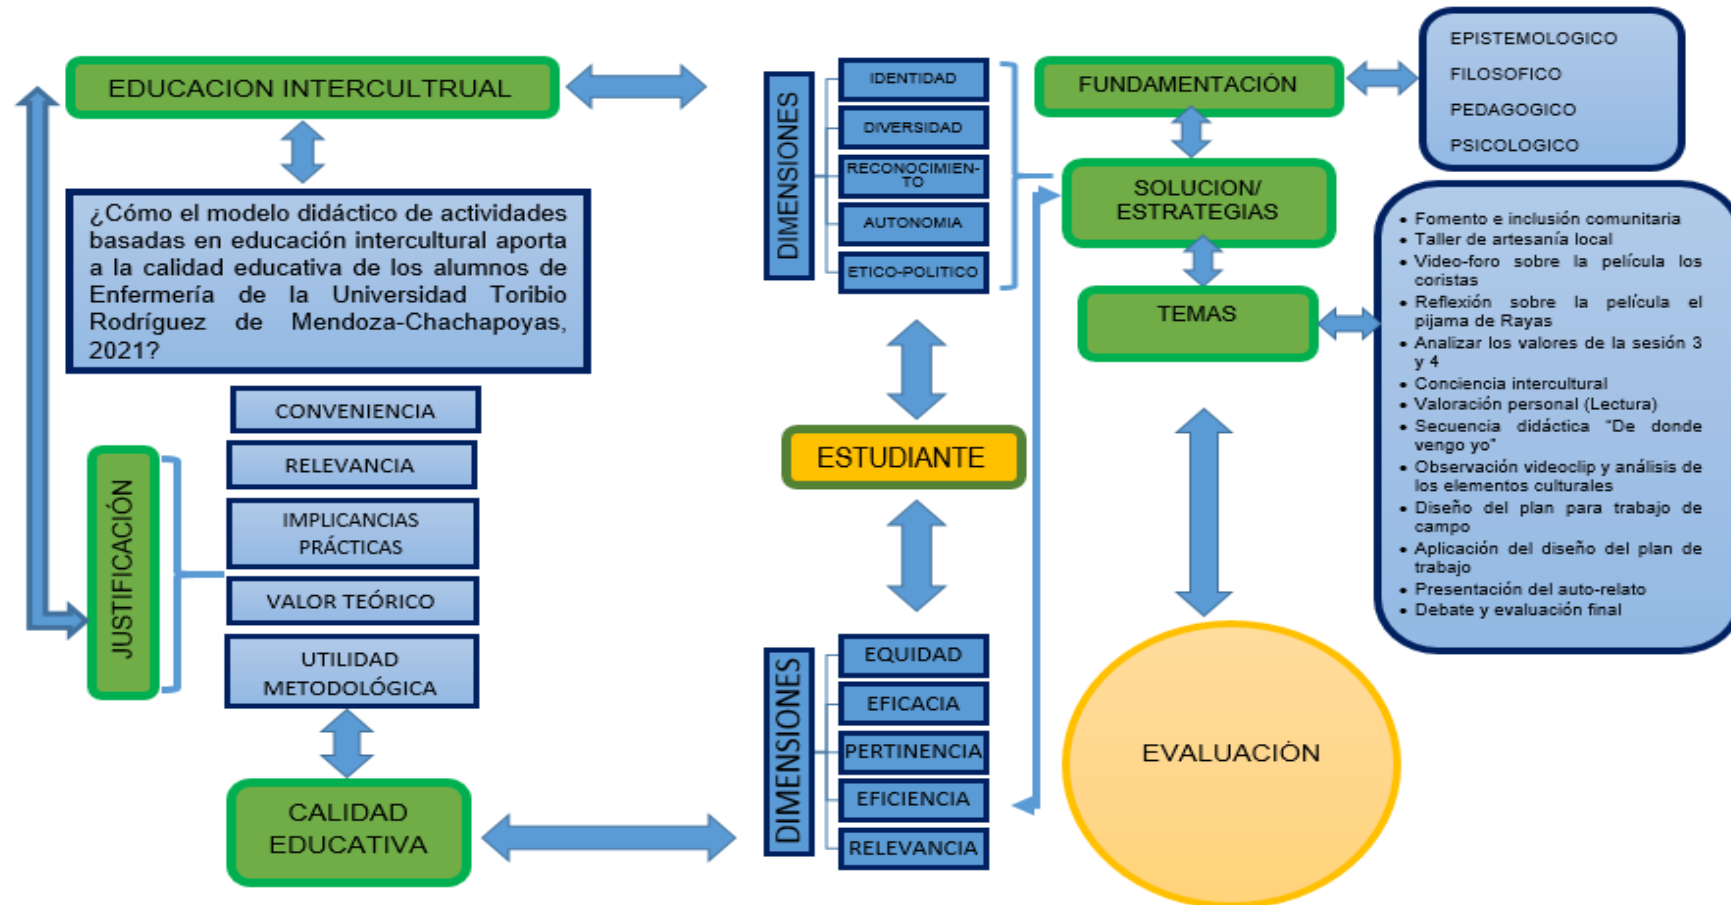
EDUCACION INTERCULTRUAL

¿Cómo el modelo didáctico de actividades basadas en educación intercultural aporta a la calidad educativa de los alumnos de Enfermería de la Universidad Toribio Rodríguez de Mendoza-Chachapoyas, 2021?

JUSTIFICACIÓN

CONVENIENCIA

RELEVANCIA

IMPLICANCIAS PRÁCTICAS

VALOR TEÓRICO

UTILIDAD METODOLÓGICA

CALIDAD EDUCATIVA

DIMENSIONES

IDENTIDAD

DIVERSIDAD

RECONOCIMIEN-TO

AUTONOMIA

ETICO-POLITICO

ESTUDIANTE

DIMENSIONES

EQUIDAD

EFICACIA

PERTINENCIA

EFICIENCIA

RELEVANCIA

FUNDAMENTACIÓN

EPISTEMOLOGICO
FILOSOFICO
PEDAGOGICO
PSICOLOGICO

SOLUCION/ ESTRATEGIAS

TEMAS

- Fomento e inclusión comunitaria
- Taller de artesanía local
- Video-foro sobre la película los coristas
- Reflexión sobre la película el pijama de Rayas
- Analizar los valores de la sesión 3 y 4
- Conciencia intercultural
- Valoración personal (Lectura)
- Secuencia didáctica "De donde vengo yo"
- Observación videoclip y análisis de los elementos culturales
- Diseño del plan para trabajo de campo
- Aplicación del diseño del plan de trabajo
- Presentación del auto-relato
- Debate y evaluación final

EVALUACIÓN